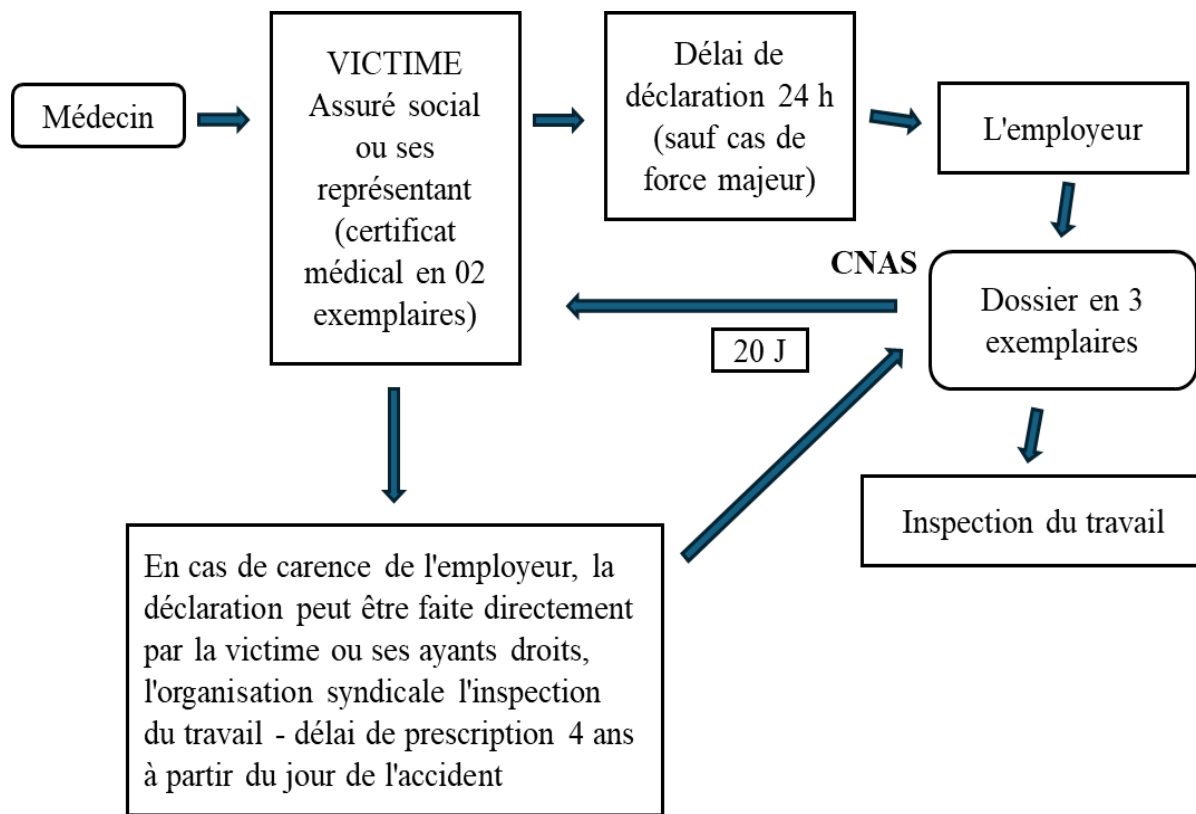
Médecin

VICTIME
Assuré social ou ses représentant (certificat médical en 02 exemplaires)

Délai de déclaration 24 h (sauf cas de force majeur)

L'employeur

CNAS

Dossier en 3 exemplaires

20 J

Inspection du travail

En cas de carence de l'employeur, la déclaration peut être faite directement par la victime ou ses ayants droits, l'organisation syndicale l'inspection du travail - délai de prescription 4 ans à partir du jour de l'accident